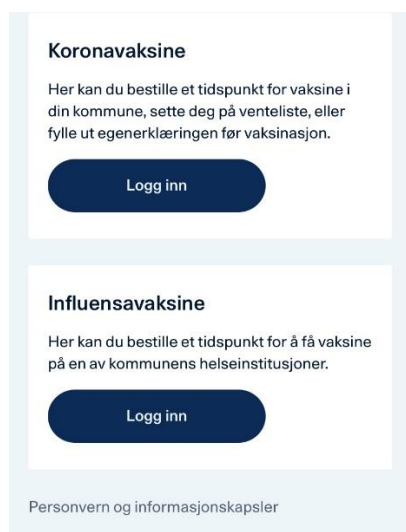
Koronavaksine

Her kan du bestille et tidspunkt for vaksine i din kommune, sette deg på venteliste, eller fylle ut egenerklæringen før vaksinasjon.

Logg inn

Influensavaksine

Her kan du bestille et tidspunkt for å få vaksine på en av kommunens helseinstitusjoner.

Logg inn

Personvern og informasjonskapsler